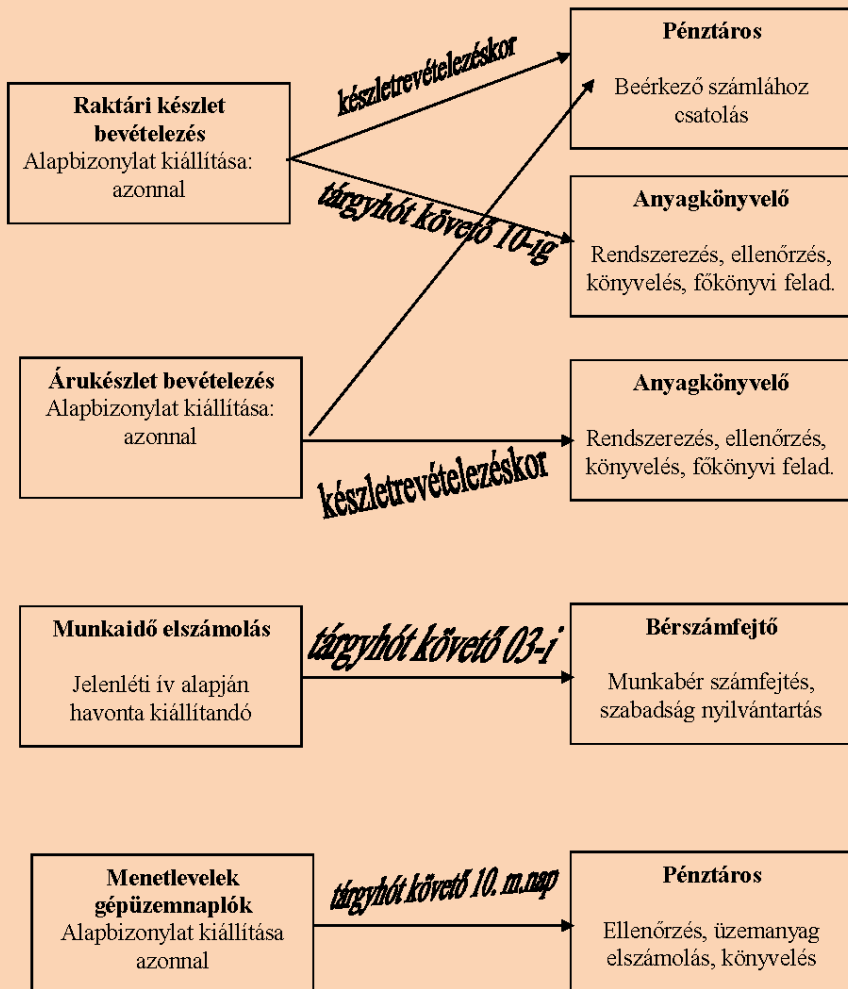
Raktári készlet bevételezés
Alapbizonylat kiállítása: azonnal

készletrevételezéskor

tárgyhót követő 10-ig

Pénztáros
Beérkező számlához csatolás

Anyagkönyvelő
Rendszerezés, ellenőrzés, könyvelés, főkönyvi felad.

Árukészlet bevételezés
Alapbizonylat kiállítása: azonnal

készletrevételezéskor

Anyagkönyvelő
Rendszerezés, ellenőrzés, könyvelés, főkönyvi felad.

Munkaidő elszámolás
Jelenléti ív alapján havonta kiállítandó

tárgyhót követő 03-i

Bérszámfejtő
Munkabér számfejtés, szabadság nyilvántartás

Menetlevelek gépüzemnaplók
Alapbizonylat kiállítása azonnal

tárgyhót követő 10. m.nap

Pénztáros
Ellenőrzés, üzemanyag elszámolás, könyvelés